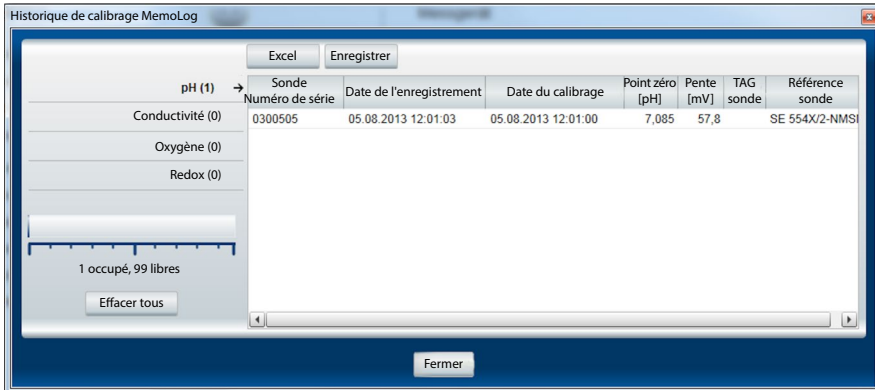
Historique de calibrage MemoLog

Excel
Enregistrer

pH (1) →
Conductivité (0)
Oxygène (0)
Redox (0)

1 occupé, 99 libres

Effacer tous

| Sonde Numéro de série | Date de l'enregistrement | Date du calibrage | Point zéro [pH] | Pente [mV] | TAG sonde | Référence sonde |
|---|---|---|---|---|---|---|
| 0300505 | 05.08.2013 12:01:03 | 05.08.2013 12:01:00 | 7,085 | 57,8 | | SE 554X/2-NMSI |

Fermer